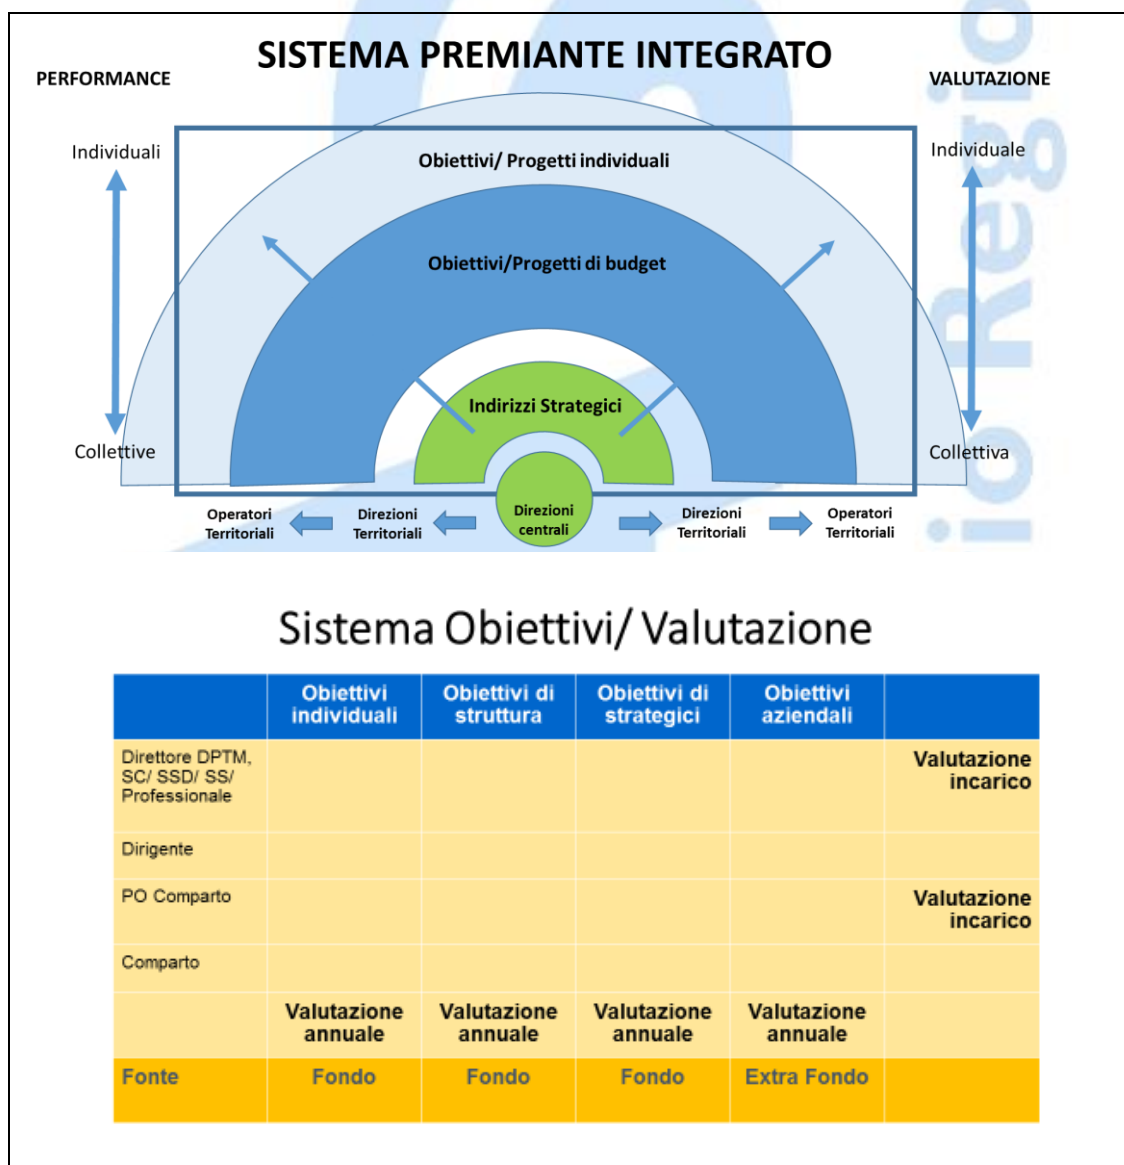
SISTEMA PREMIANTE INTEGRATO

PERFORMANCE

VALUTAZIONE

Individuali

Collettive

Individuale

Collettiva

Obiettivi/ Progetti individuali

Obiettivi/Progetti di budget

Indirizzi Strategici

Direzioni centrali

Operatori Territoriali

Direzioni Territoriali

Direzioni Territoriali

Operatori Territoriali

Sistema Obiettivi/ Valutazione

| | Obiettivi individuali | Obiettivi di struttura | Obiettivi di strategici | Obiettivi aziendali | |
|---|---|---|---|---|---|
| Direttore DPTM, SC/ SSD/ SS/ Professionale | | | | | Valutazione incarico |
| Dirigente | | | | | |
| PO Comparto | | | | | Valutazione incarico |
| Comparto | | | | | |
| | Valutazione annuale | Valutazione annuale | Valutazione annuale | Valutazione annuale | |
| Fonte | Fondo | Fondo | Fondo | Extra Fondo | |